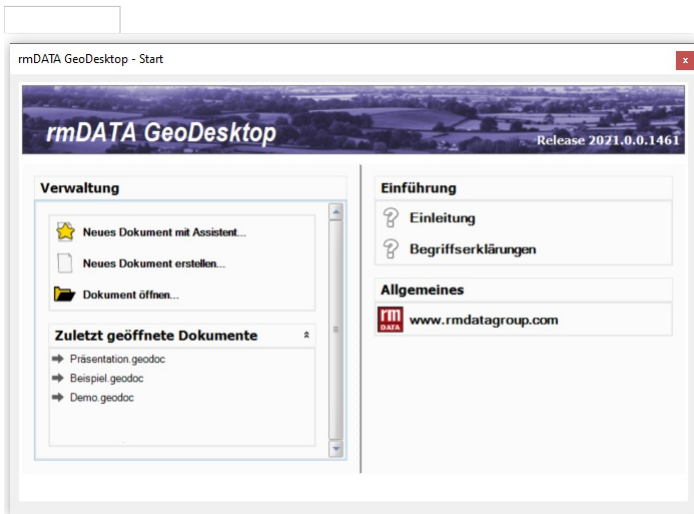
rmDATA GeoDesktop - Start

x

rmDATA GeoDesktop

Release 2021.0.0.1461

Verwaltung

Neues Dokument mit Assistent...

Neues Dokument erstellen...

Dokument öffnen...

Zuletzt geöffnete Dokumente

Präsentation.geodoc

Beispiel.geodoc

Demo.geodoc

Einführung

Einleitung

Begriffserklärungen

Allgemeines

rm DATA

www.rmdatagroup.com